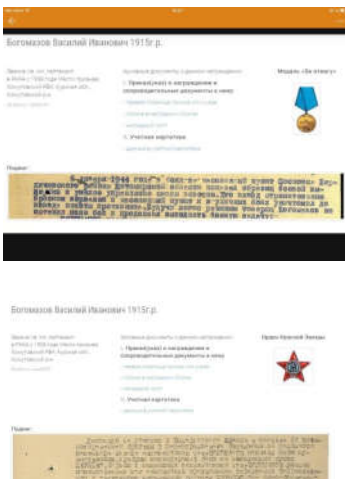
Богомазов Василий Иванович 1915г.р.

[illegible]

Боевые документы о данном награждении

1. Приказ(указ) о награждении и сопроводительные документы к нему

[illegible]

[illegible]

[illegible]

2. Учетная картотека

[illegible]

Медаль «За отвагу»

Подвиг:

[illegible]

Богомазов Василий Иванович 1915г.р.

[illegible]

Боевые документы о данном награждении

1. Приказ(указ) о награждении и сопроводительные документы к нему

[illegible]

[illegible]

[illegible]

2. Учетная картотека

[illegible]

Орден Красной Звезды

Подвиг:

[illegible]